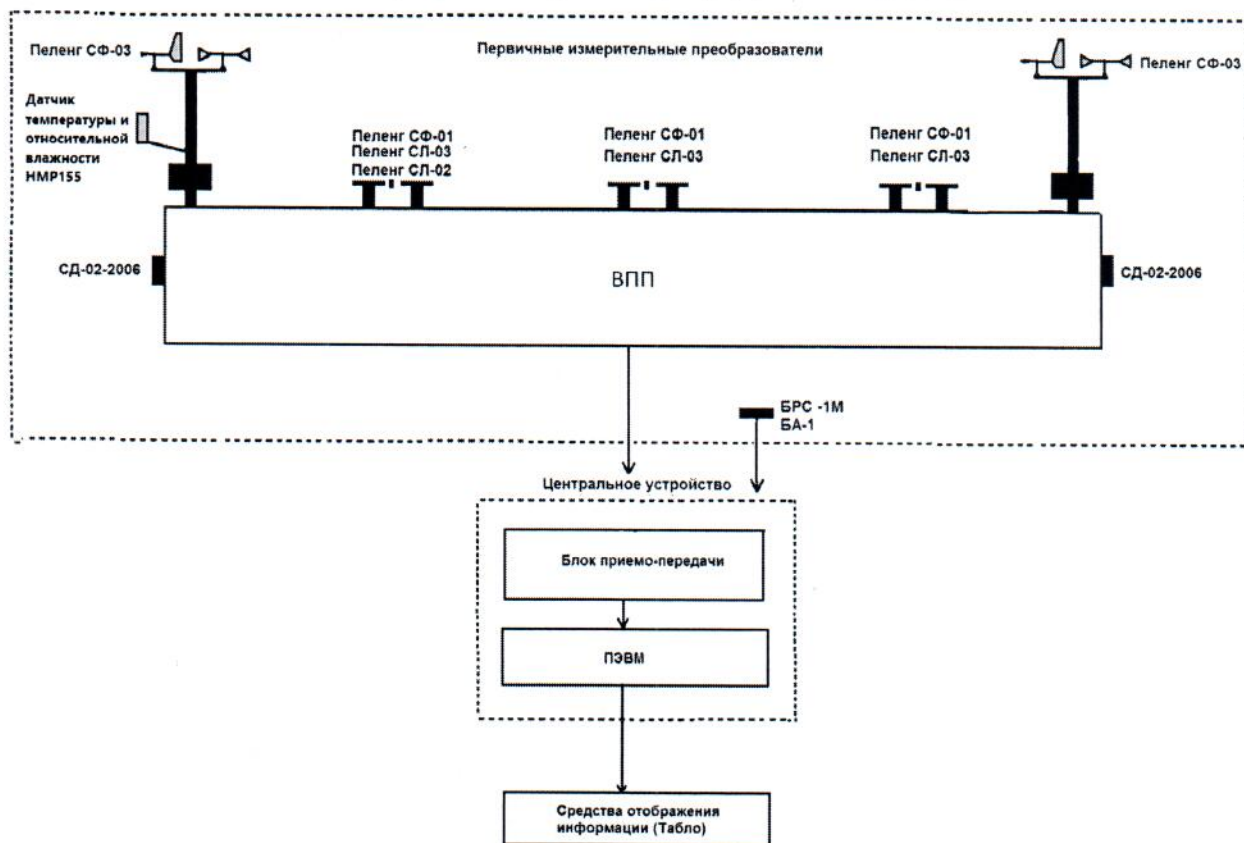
Пеленг СФ-03

Первичные измерительные преобразователи

Пеленг СФ-03

Датчик температуры и относительной влажности HMP155

Пеленг СФ-01
Пеленг СЛ-03
Пеленг СЛ-02

Пеленг СФ-01
Пеленг СЛ-03

Пеленг СФ-01
Пеленг СЛ-03

СД-02-2006

ВПП

СД-02-2006

БРС -1М
БА-1

Центральное устройство

Блок приемо-передачи

ПЭВМ

Средства отображения информации (Табло)